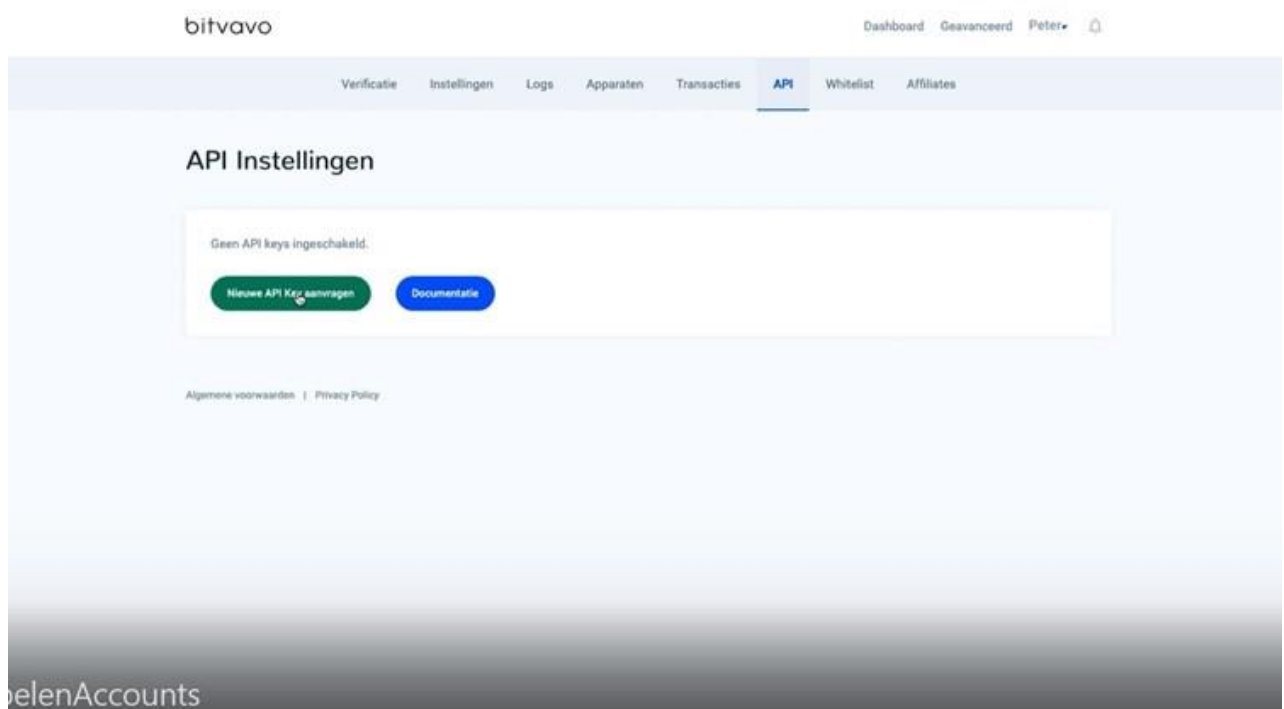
bitvavo

Dashboard Geavanceerd Peter

Verificatie Instellingen Logs Apparaten Transacties API Whitelist Affiliates

API Instellingen

Geen API keys ingeschakeld.

Nieuwe API Key aanvragen Documentatie

Algemene voorwaarden | Privacy Policy

pelenAccounts